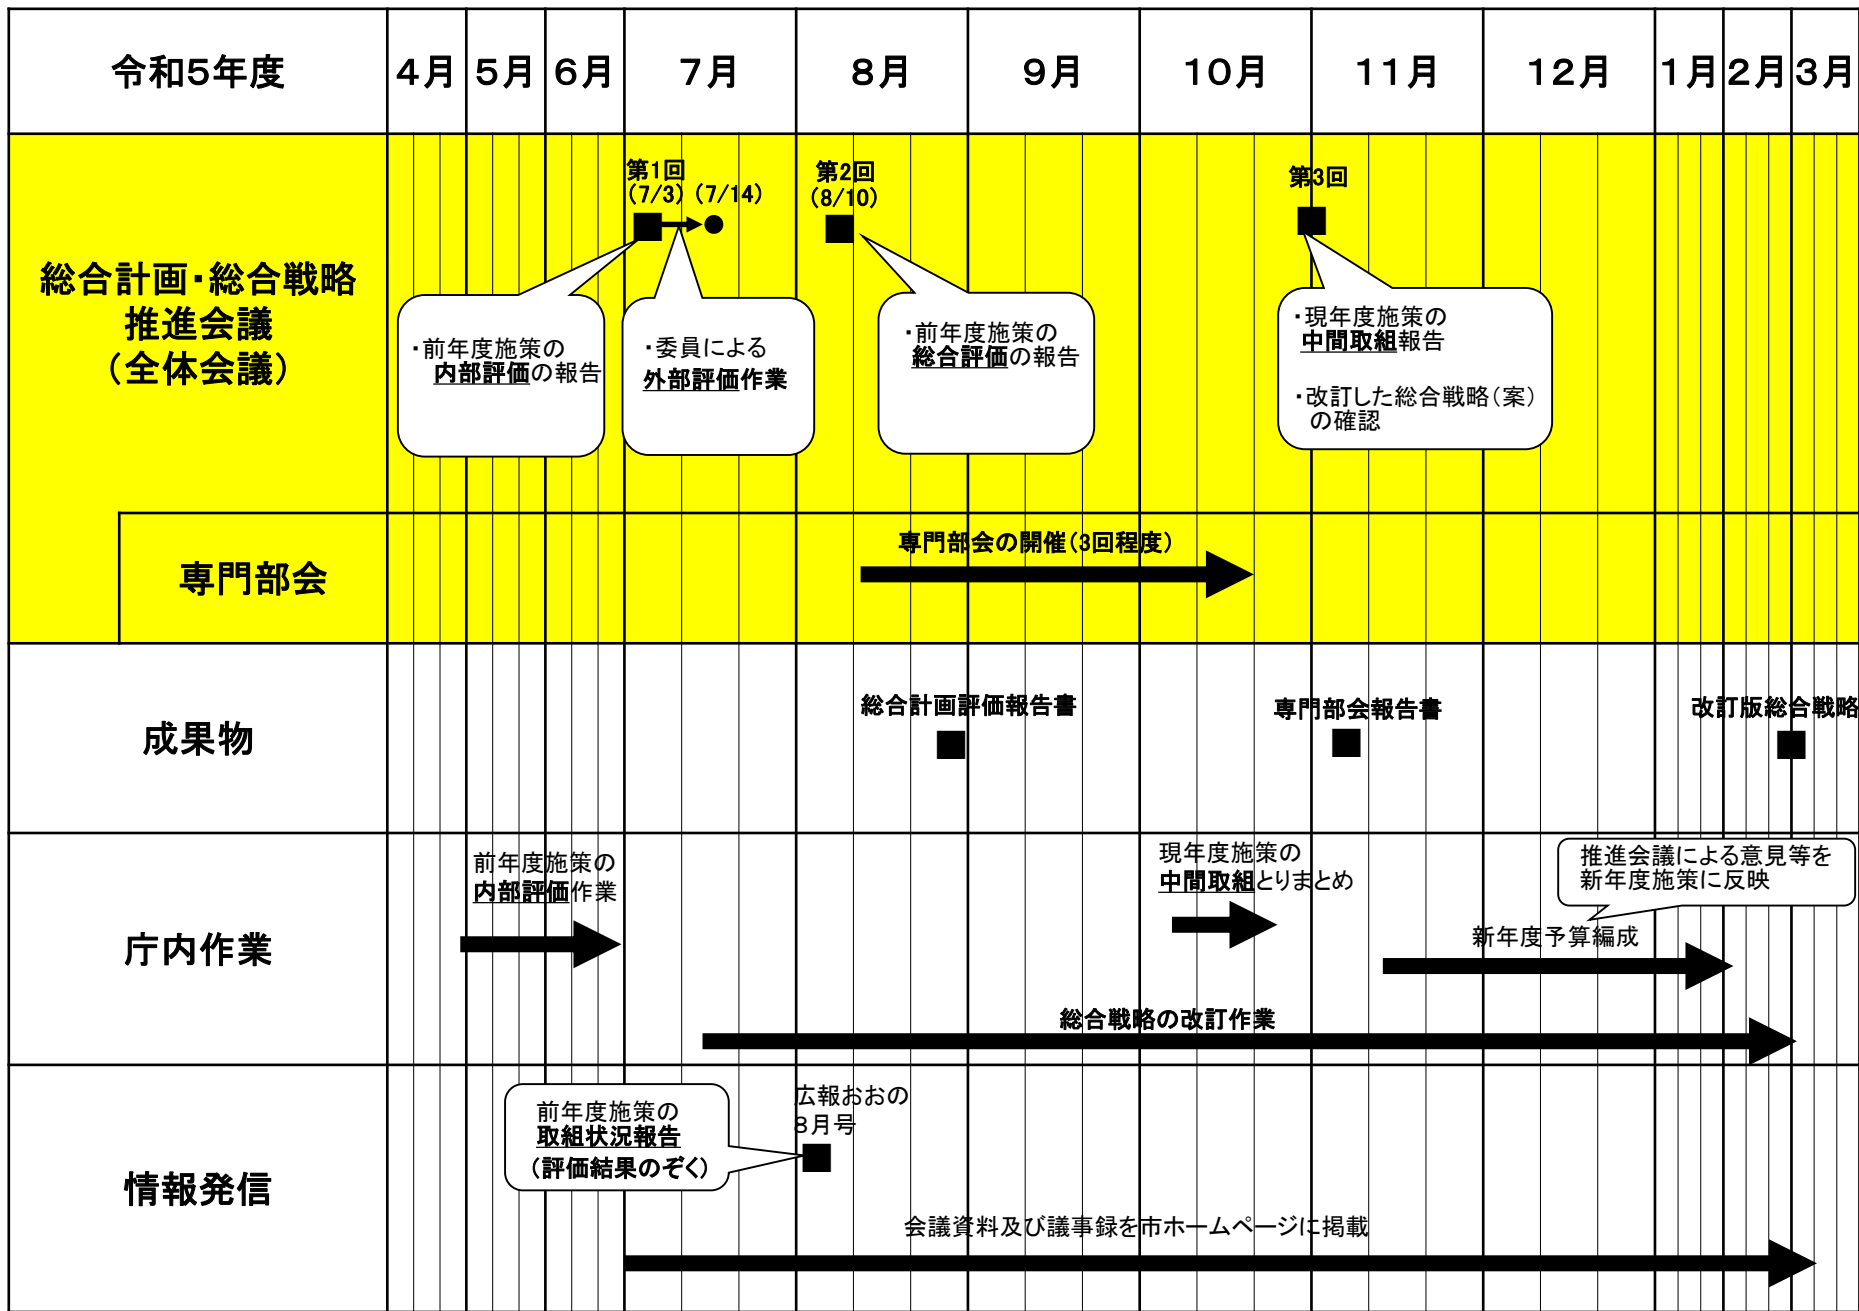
| 令和5年度 | 4月 | 5月 | 6月 | 7月 | 8月 | 9月 | 10月 | 11月 | 12月 | 1月 | 2月 | 3月 |
|---|---|---|---|---|---|---|---|---|---|---|---|---|

総合計画・総合戦略推進会議（全体会議）

第1回（7/3）（7/14）

第2回（8/10）

第3回

・前年度施策の内部評価の報告

・委員による外部評価作業

・前年度施策の総合評価の報告

・現年度施策の中間取組報告

・改訂した総合戦略（案）の確認

専門部会

専門部会の開催（3回程度）

成果物

総合計画評価報告書

専門部会報告書

改訂版総合戦略

庁内作業

前年度施策の内部評価作業

現年度施策の中間取組とりまとめ

推進会議による意見等を新年度施策に反映

新年度予算編成

総合戦略の改訂作業

情報発信

前年度施策の取組状況報告（評価結果のぞく）

広報おおの8月号

会議資料及び議事録を市ホームページに掲載